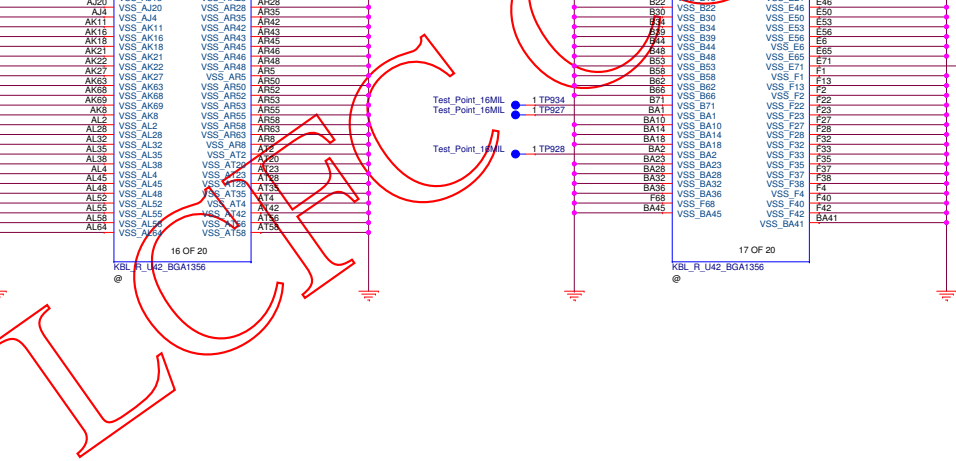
AJ20 VSS_AJ20 VSS_AR28 AR28
AJ4 VSS_AJ4 VSS_AR35 AR35
AK11 VSS_AK11 VSS_AR42 AR42
AK16 VSS_AK16 VSS_AR43 AR43
AK18 VSS_AK18 VSS_AR45 AR45
AK21 VSS_AK21 VSS_AR46 AR46
AK22 VSS_AK22 VSS_AR48 AR48
AK27 VSS_AK27 VSS_AR5 AR5
AK63 VSS_AK63 VSS_AR50 AR50
AK68 VSS_AK68 VSS_AR52 AR52
AK69 VSS_AK69 VSS_AR53 AR53
AK8 VSS_AK8 VSS_AR55 AR55
AL2 VSS_AL2 VSS_AR58 AR58
AL28 VSS_AL28 VSS_AR63 AR63
AL32 VSS_AL32 VSS_AR8 AR8
AL35 VSS_AL35 VSS_AT2 AT2
AL38 VSS_AL38 VSS_AT20 AT20
AL4 VSS_AL4 VSS_AT23 AT23
AL45 VSS_AL45 VSS_AT28 AT28
AL48 VSS_AL48 VSS_AT35 AT35
AL52 VSS_AL52 VSS_AT4 AT4
AL55 VSS_AL55 VSS_AT42 AT42
AL58 VSS_AL58 VSS_AT56 AT56
AL64 VSS_AL64 VSS_AT58 AT58
16 OF 20
KBL_R_U42_BGA1356
@

Test_Point_16MIL 1 TP934
Test_Point_16MIL 1 TP927
Test_Point_16MIL 1 TP928

B22 VSS_B22 VSS_E46 E46
B30 VSS_B30 VSS_E50 E50
B34 VSS_B34 VSS_E53 E53
B39 VSS_B39 VSS_E56 E56
B44 VSS_B44 VSS_E6 E6
B48 VSS_B48 VSS_E65 E65
B53 VSS_B53 VSS_E71 E71
B58 VSS_B58 VSS_F1 F1
B62 VSS_B62 VSS_F13 F13
B66 VSS_B66 VSS_F2 F2
B71 VSS_B71 VSS_F22 F22
BA1 VSS_BA1 VSS_F23 F23
BA10 VSS_BA10 VSS_F27 F27
BA14 VSS_BA14 VSS_F28 F28
BA18 VSS_BA18 VSS_F32 F32
BA2 VSS_BA2 VSS_F33 F33
BA23 VSS_BA23 VSS_F35 F35
BA28 VSS_BA28 VSS_F37 F37
BA32 VSS_BA32 VSS_F38 F38
BA36 VSS_BA36 VSS_F4 F4
F68 VSS_F68 VSS_F40 F40
BA45 VSS_BA45 VSS_F42 F42
VSS_BA41 BA41
17 OF 20
KBL_R_U42_BGA1356
@

LCFC